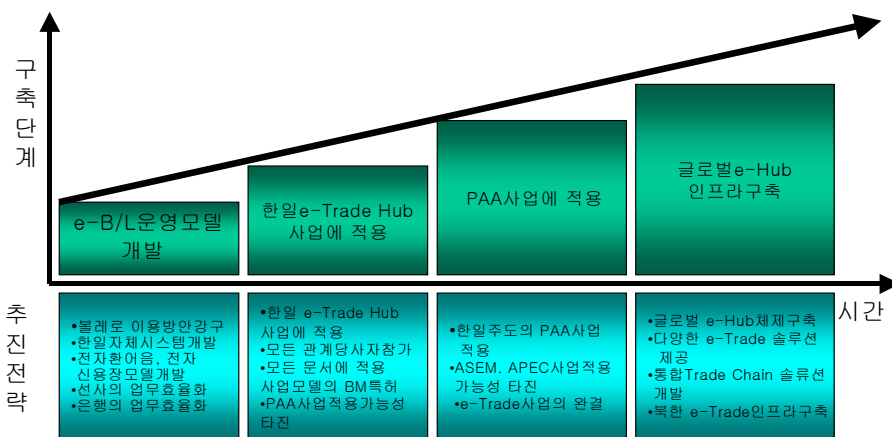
구축단계

e-B/L운영모델 개발

한일e-Trade Hub 사업에 적용

PAA사업에 적용

글로벌e-Hub 인프라구축

시간

추진전략

•볼레로 이용방안강구
•한일자체시스템개발
•전자환어음, 전자 신용장모델개발
•선사의 업무효율화
•은행의 업무효율화

•한일 e-Trade Hub 사업에 적용
•모든 관계당사자참가
•모든 문서에 적용 사업모델의 BM특허
•PAA사업적용가능성 타진

•한일주도의 PAA사업 적용
•ASEM, APEC사업적용 가능성 타진
•e-Trade사업의 완결

•글로벌 e-Hub체제구축
•다양한 e-Trade 솔루션 제공
•통합Trade Chain 솔류션 개발
•북한 e-Trade인프라구축